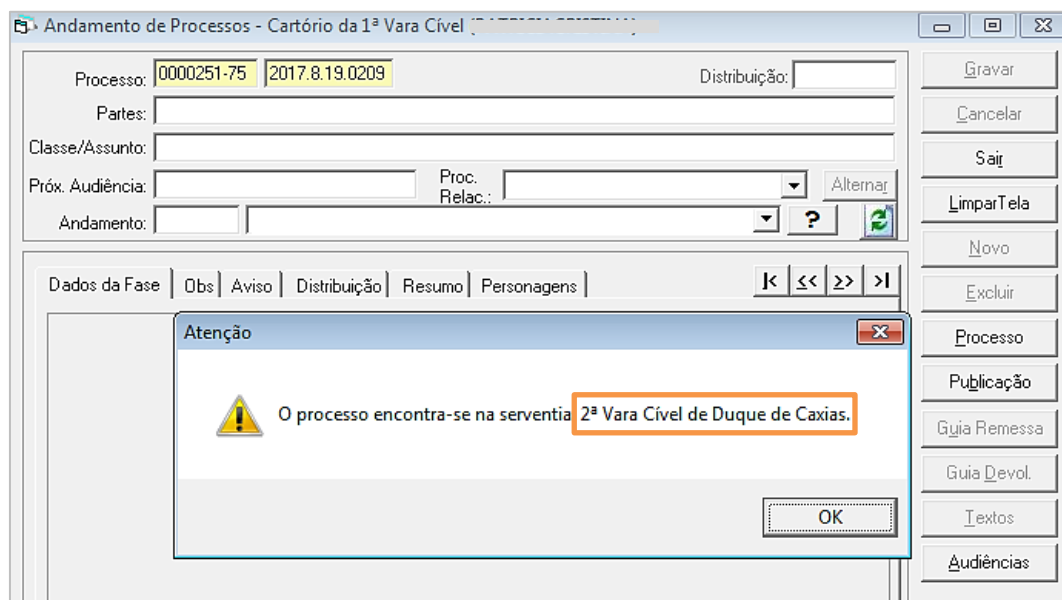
Andamento de Processos - Cartório da 1ª Vara Cível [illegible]

Processo: 0000251-75 2017.8.19.0209
Distribuição:
Partes:
Classe/Assunto:
Próx. Audiência:
Proc. Relac.:
Alternar
Andamento:
?

Gravar
Cancelar
Sair
LimparTela
Novo
Excluir
Processo
Publicação
Guia Remessa
Guia Devol.
Textos
Audiências

Dados da Fase | Obs | Aviso | Distribuição | Resumo | Personagens
|< << >> >|

Atenção
O processo encontra-se na serventia 2ª Vara Cível de Duque de Caxias.
OK